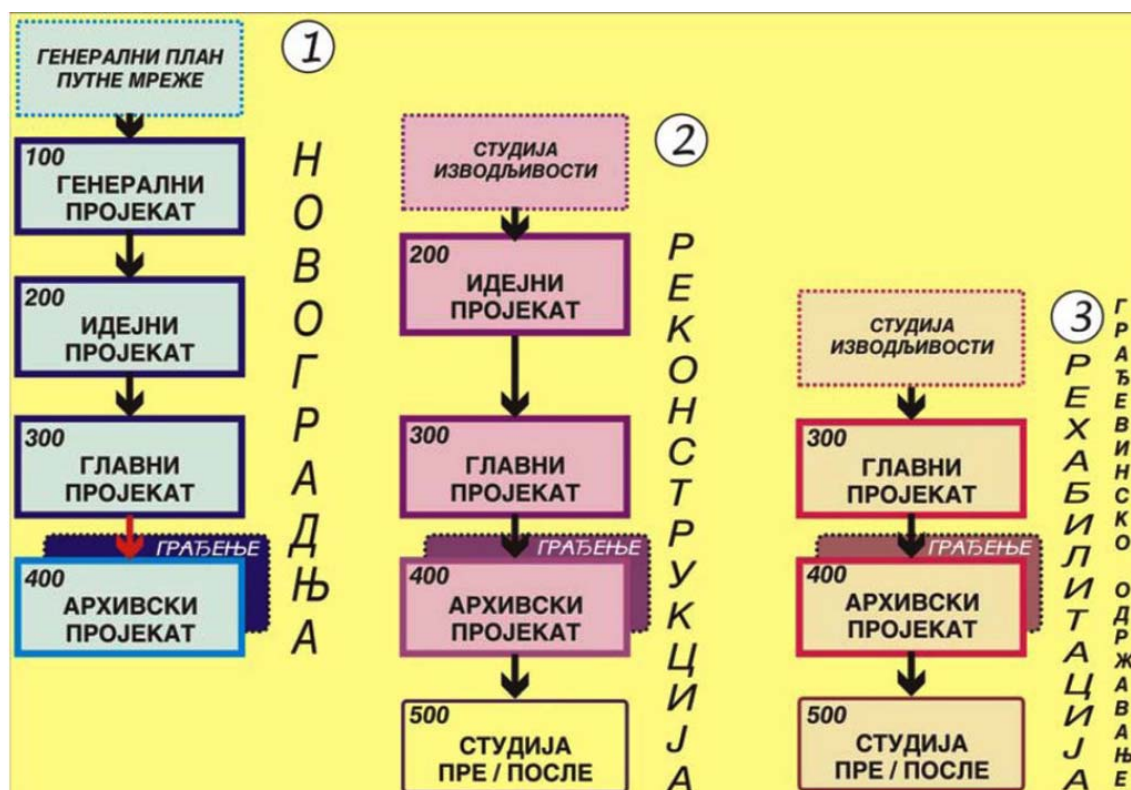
ГЕНЕРАЛНИ ПЛАН ПУТНЕ МРЕЖЕ

1

100
ГЕНЕРАЛНИ ПРОЈЕКАТ

200
ИДЕЈНИ ПРОЈЕКАТ

300
ГЛАВНИ ПРОЈЕКАТ

ГРАЂЕЊЕ

400
АРХИВСКИ ПРОЈЕКАТ

НОВОГРАДЊА

СТУДИЈА ИЗВОДЉИВОСТИ

2

200
ИДЕЈНИ ПРОЈЕКАТ

300
ГЛАВНИ ПРОЈЕКАТ

ГРАЂЕЊЕ

400
АРХИВСКИ ПРОЈЕКАТ

500
СТУДИЈА ПРЕ / ПОСЛЕ

РЕКОНСТРУКЦИЈА

СТУДИЈА ИЗВОДЉИВОСТИ

3

300
ГЛАВНИ ПРОЈЕКАТ

ГРАЂЕЊЕ

400
АРХИВСКИ ПРОЈЕКАТ

500
СТУДИЈА ПРЕ / ПОСЛЕ

РЕХАБИЛИТАЦИЈА

ГРАЂЕВИНСКО ОДРЖАВАЊЕ